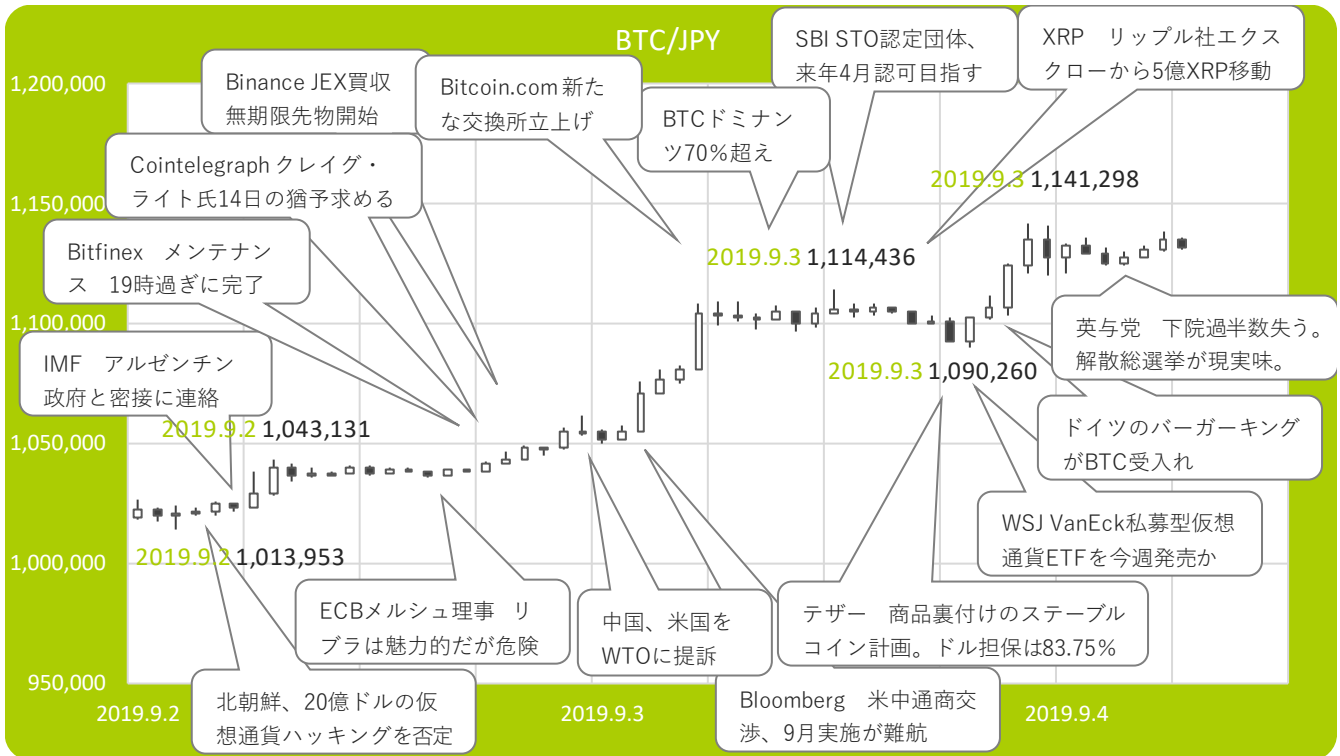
BTC/JPY

1,200,000
1,150,000
1,100,000
1,050,000
1,000,000
950,000

2019.9.2
2019.9.3
2019.9.4

Binance JEX買収無期限先物開始

Bitcoin.com新たな交換所立上げ

SBI STO認定団体、来年4月認可目指す

XRP　リップル社エクスクローから5億XRP移動

BTCドミナンツ70%超え

Cointelegraphクレイグ・ライト氏14日の猶予求める

Bitfinex　メンテナンス　19時過ぎに完了

IMF　アルゼンチン政府と密接に連絡

2019.9.2 1,043,131

2019.9.2 1,013,953

2019.9.3 1,114,436

2019.9.3 1,141,298

2019.9.3 1,090,260

英与党　下院過半数失う。解散総選挙が現実味。

ドイツのバーガーキングがBTC受入れ

WSJ VanEck私募型仮想通貨ETFを今週発売か

テザー　商品裏付けのステーブルコイン計画。ドル担保は83.75%

ECBメルシュ理事　リブラは魅力的だが危険

中国、米国をWTOに提訴

Bloomberg　米中通商交渉、9月実施が難航

北朝鮮、20億ドルの仮想通貨ハッキングを否定